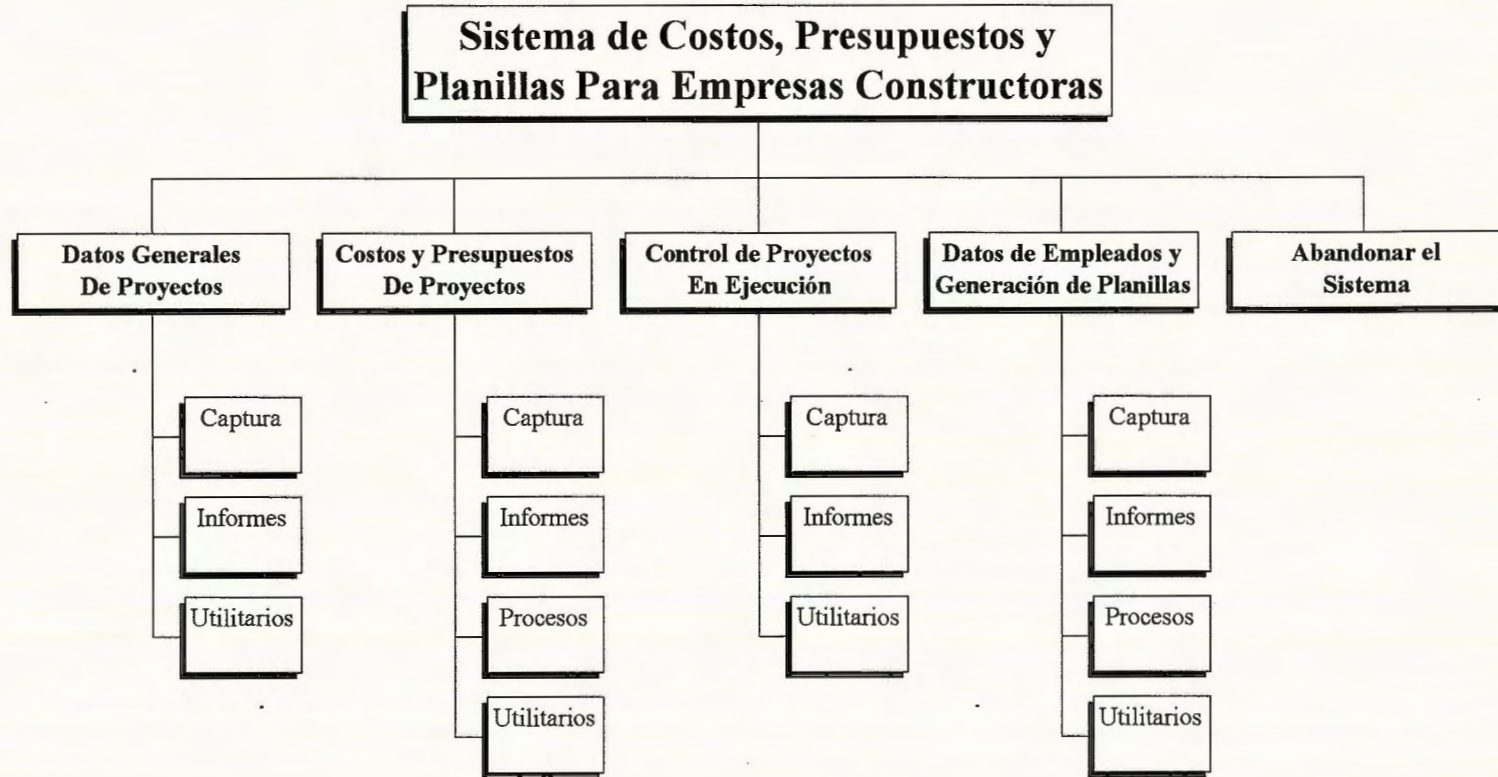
Sistema de Costos, Presupuestos y Planillas Para Empresas Constructoras

Datos Generales De Proyectos

Captura

Informes

Utilitarios

Costos y Presupuestos De Proyectos

Captura

Informes

Procesos

Utilitarios

Control de Proyectos En Ejecución

Captura

Informes

Utilitarios

Datos de Empleados y Generación de Planillas

Captura

Informes

Procesos

Utilitarios

Abandonar el Sistema